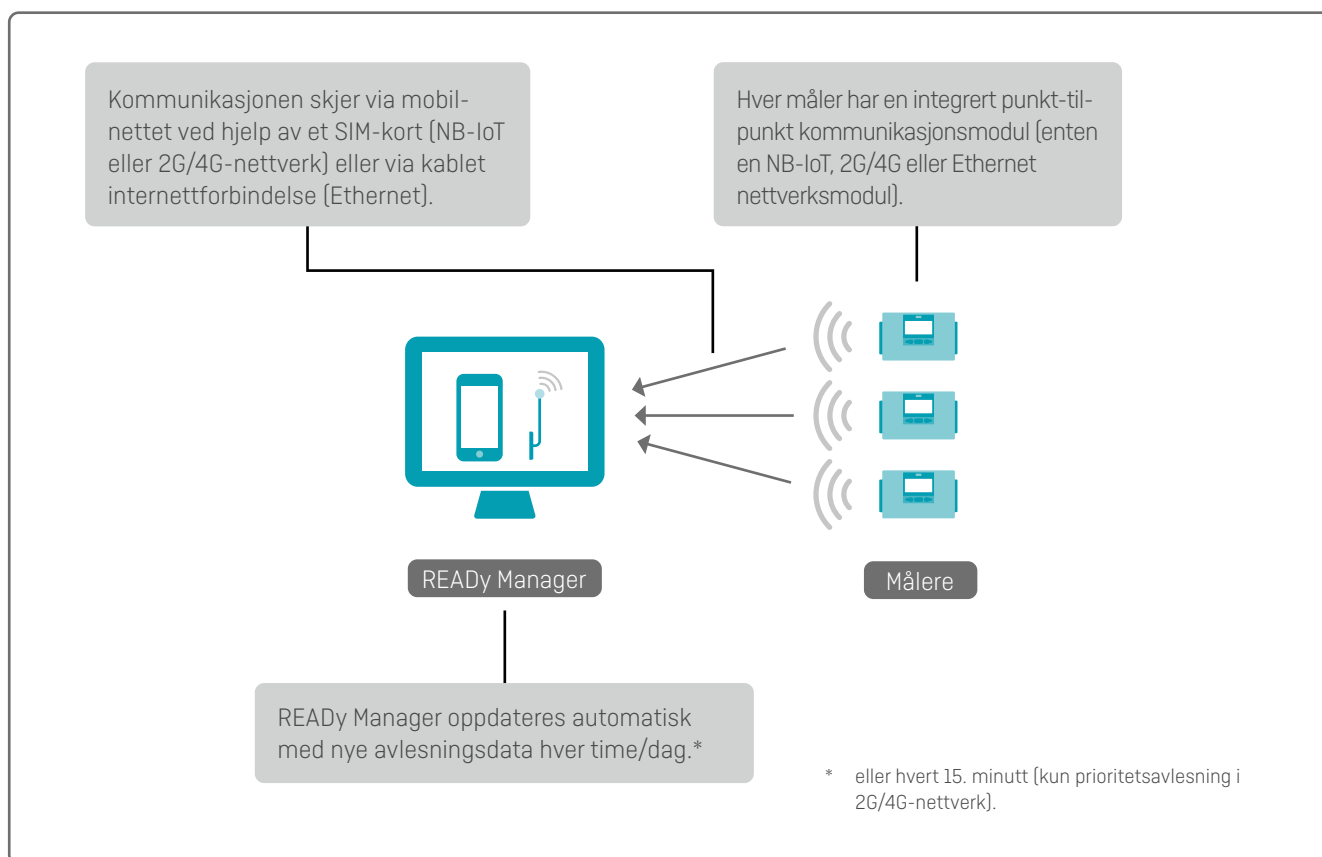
Kommunikasjonen skjer via mobilnettet ved hjelp av et SIM-kort (NB-IoT eller 2G/4G-nettverk) eller via kablet internettforbindelse (Ethernet).

Hver måler har en integrert punkt-til-punkt kommunikasjonsmodul (enten en NB-IoT, 2G/4G eller Ethernet nettverksmodul).

READy Manager

Målere

READy Manager oppdateres automatisk med nye avlesningsdata hver time/dag.*

* eller hvert 15. minutt (kun prioritetsavlesning i 2G/4G-nettverk).